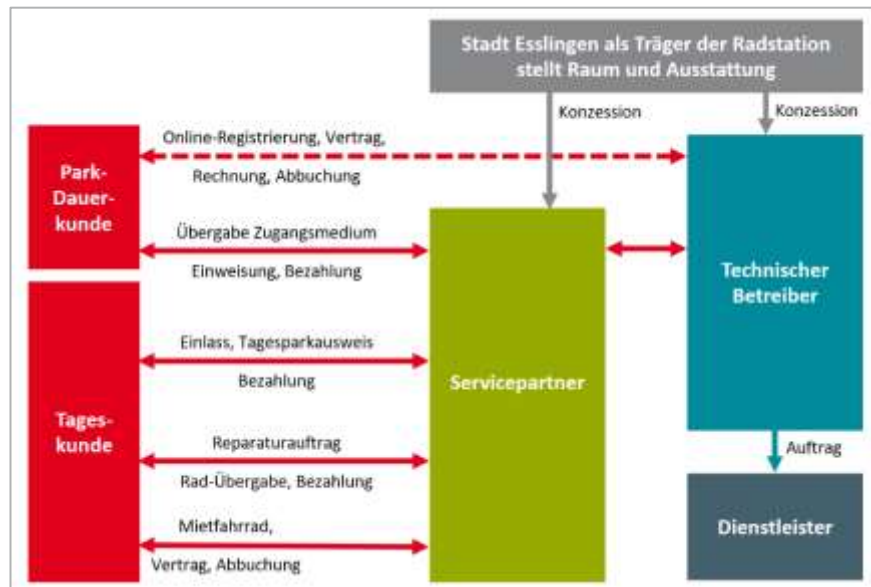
Stadt Esslingen als Träger der Radstation stellt Raum und Ausstattung

Konzession

Konzession

Park-Dauer-kunde

Online-Registrierung, Vertrag,

Rechnung, Abbuchung

Übergabe Zugangsmedium

Einweisung, Bezahlung

Technischer Betreiber

Tages-kunde

Einlass, Tagesparkausweis

Bezahlung

Servicepartner

Reparaturauftrag

Rad-Übergabe, Bezahlung

Mietfahrrad,

Vertrag, Abbuchung

Auftrag

Dienstleister